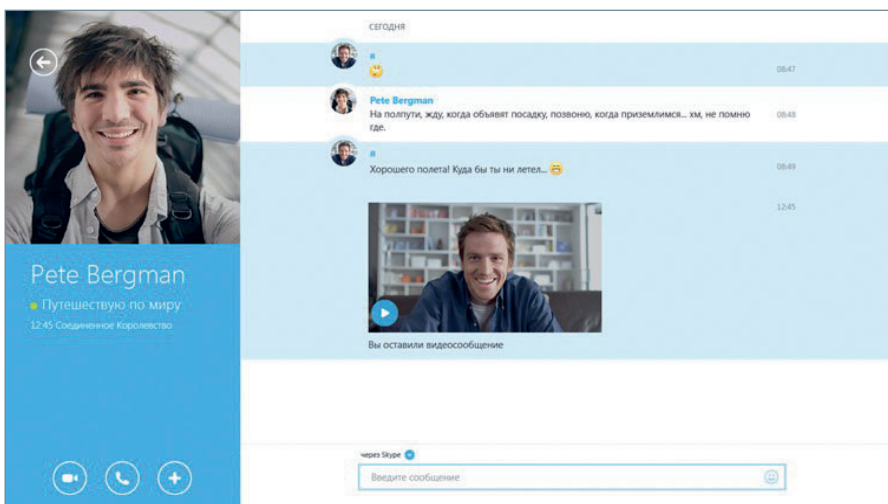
Pete Bergman
Путешествую по миру
12:45 Соединенное Королевство

СЕГОДНЯ

я
08:47

Pete Bergman
На полпути, жду, когда объявят посадку, позвоню, когда приземлимся... хм, не помню где.
08:48

я
Хорошего полета! Куда бы ты ни летел...
08:49

12:45

Вы оставили видеосообщение

через Skype

Введите сообщение